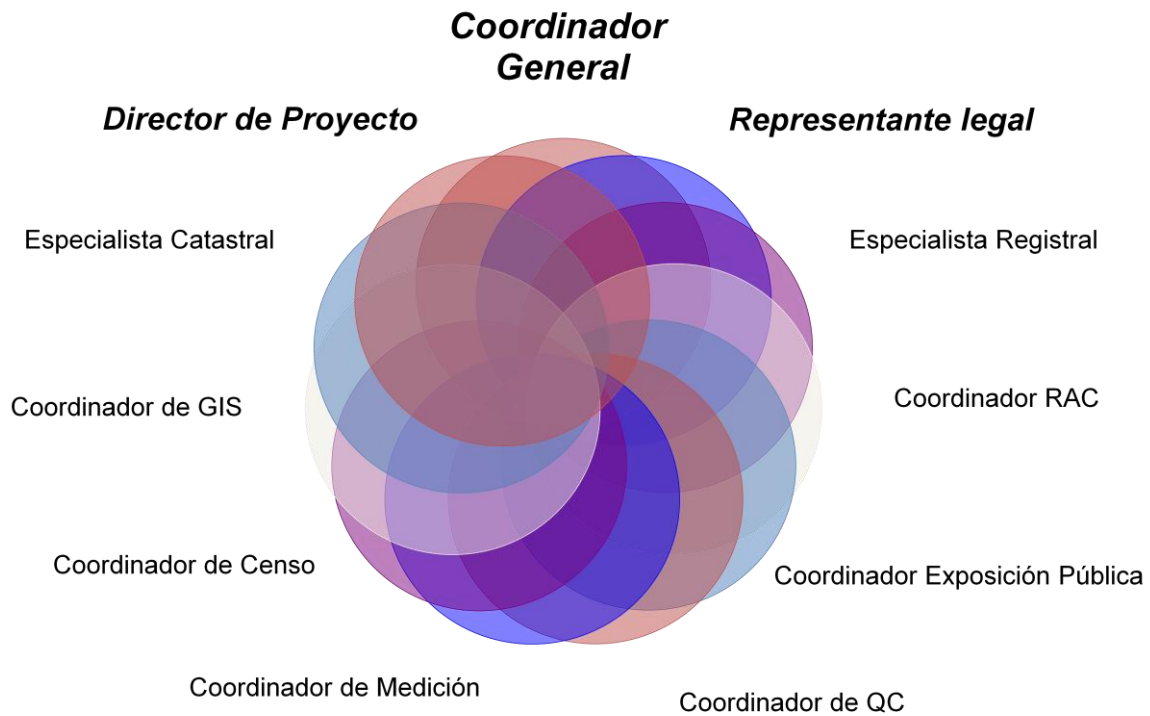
Coordinador General

Director de Proyecto

Representante legal

Especialista Catastral

Especialista Registral

Coordinador de GIS

Coordinador RAC

Coordinador de Censo

Coordinador Exposición Pública

Coordinador de Medición

Coordinador de QC